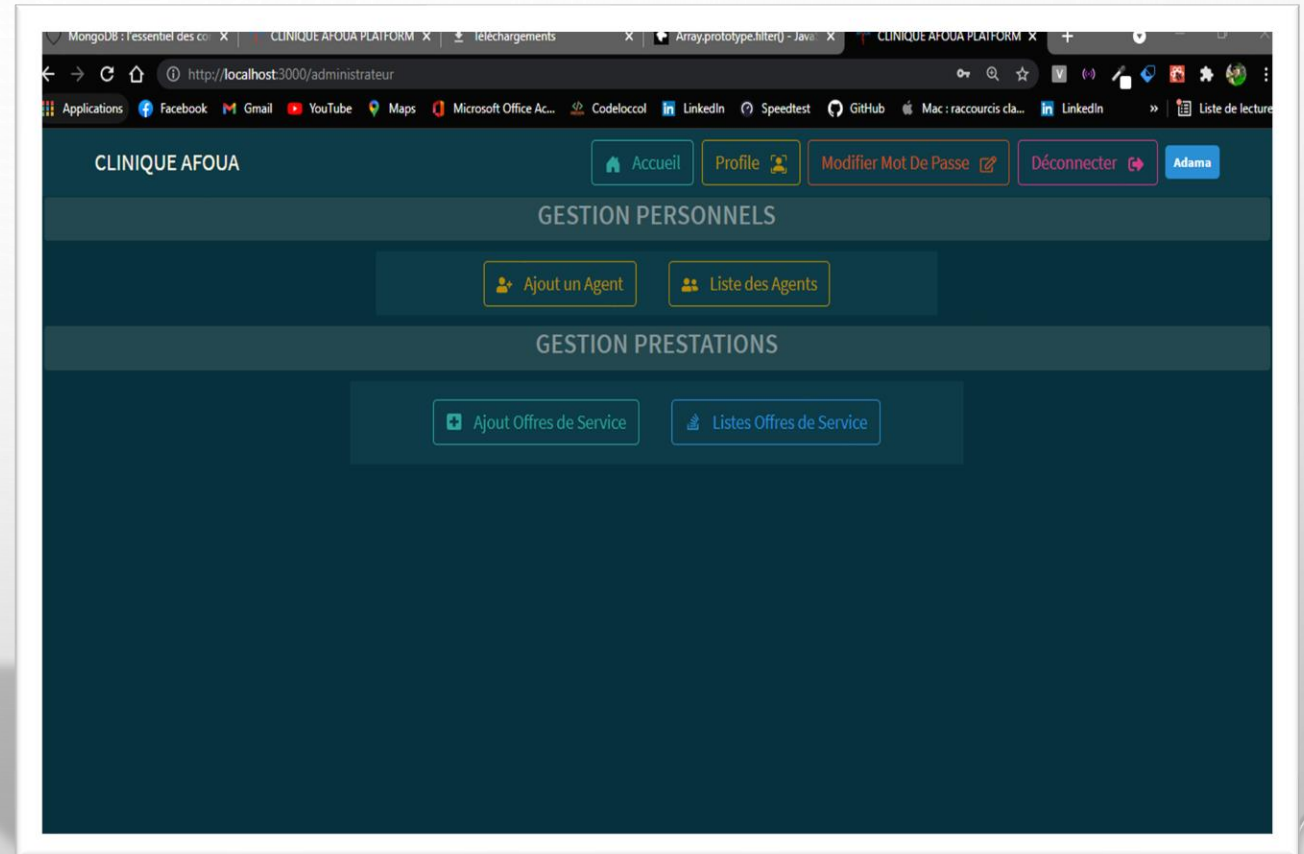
MongoDB : l'essentiel des co X | CLINIQUE AFOUA PLATFORM X | Téléchargements X | Array.prototype.filter() - Java X | CLINIQUE AFOUA PLATFORM X +

http://localhost:3000/administrateur

Applications Facebook Gmail YouTube Maps Microsoft Office Ac... Codeloccol LinkedIn Speedtest GitHub Mac : raccourcis cla... LinkedIn » Liste de lecture

CLINIQUE AFOUA

Accueil Profile Modifier Mot De Passe Déconnecter Adama

GESTION PERSONNELS

Ajout un Agent Liste des Agents

GESTION PRESTATIONS

Ajout Offres de Service Listes Offres de Service